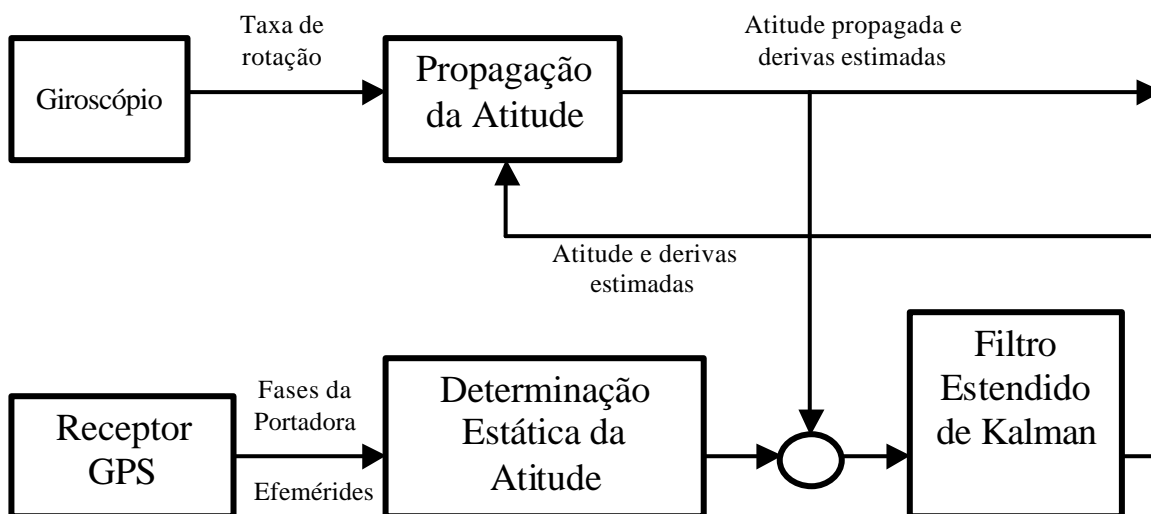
Giroscópio

Taxa de rotação

Propagação da Atitude

Atitude propagada e derivas estimadas

Atitude e derivas estimadas

Receptor GPS

Fases da Portadora

Efemérides

Determinação Estática da Atitude

Filtro Estendido de Kalman